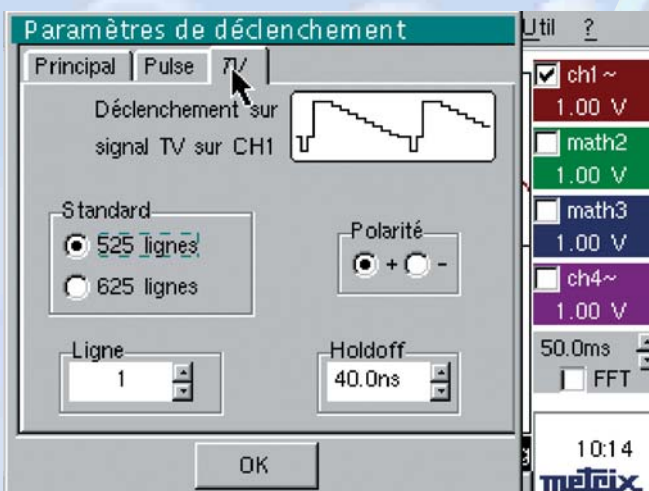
Paramètres de déclenchement

Principal | Pulse | TV

Déclenchement sur signal TV sur CH1

Standard
525 lignes
625 lignes

Polarité
+ -

Ligne
1

Holdoff
40.0ns

OK

Util ?

ch1 ~
1.00 V
math2
1.00 V
math3
1.00 V
ch4~
1.00 V
50.0ms
FFT
10:14
metrix